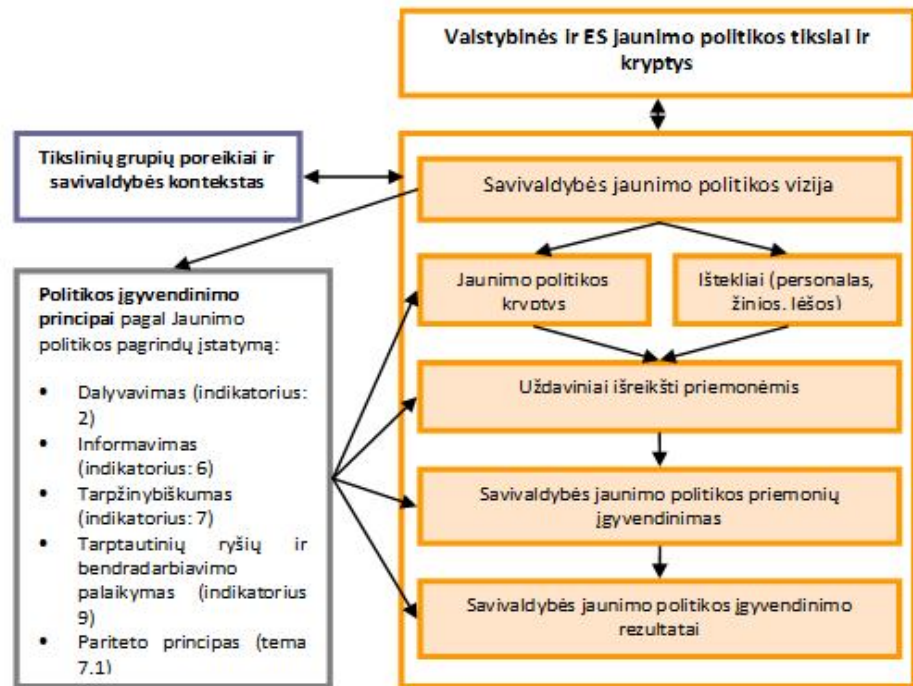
Valstybinės ir ES jaunimo politikos tikslai ir kryptys

Tikslinių grupių poreikiai ir savivaldybės kontekstas

Savivaldybės jaunimo politikos vizija

Jaunimo politikos kryptys

Ištekliai (personalas, žinios, lėšos)

Uždaviniai išreikšti priemonėmis

Savivaldybės jaunimo politikos priemonių įgyvendinimas

Savivaldybės jaunimo politikos įgyvendinimo rezultatai

**Politikos įgyvendinimo principai** pagal Jaunimo politikos pagrindų įstatymą:

- Dalyvavimas (indikatorius: 2)
- Informavimas (indikatorius: 6)
- Tarpžinybiškumas (indikatorius: 7)
- Tarptautinių ryšių ir bendradarbiavimo palaikymas (indikatorius 9)
- Pariteto principas (tema 7.1)